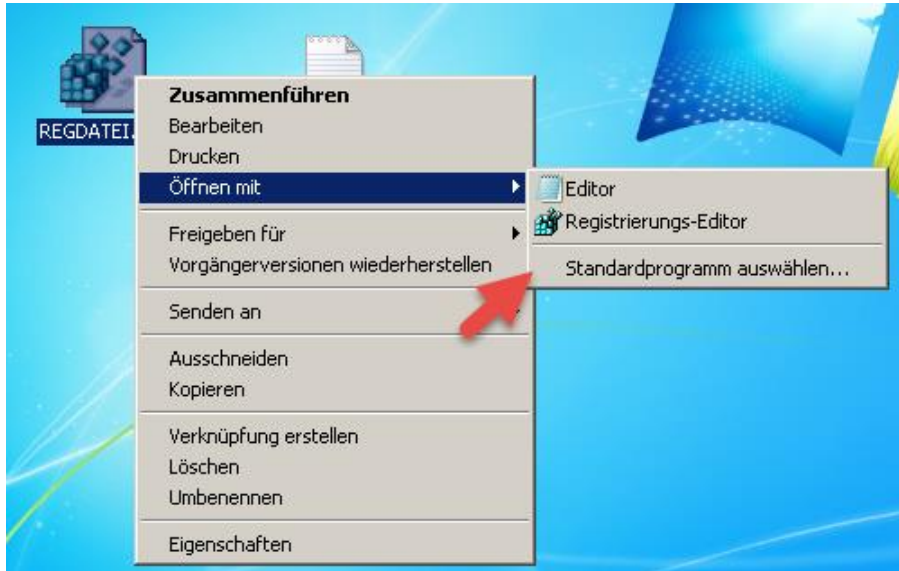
REGDATEI.

Zusammenführen
Bearbeiten
Drucken
Öffnen mit
Freigeben für
Vorgängerversionen wiederherstellen
Senden an
Ausschneiden
Kopieren
Verknüpfung erstellen
Löschen
Umbenennen
Eigenschaften

Editor
Registrierungs-Editor
Standardprogramm auswählen...